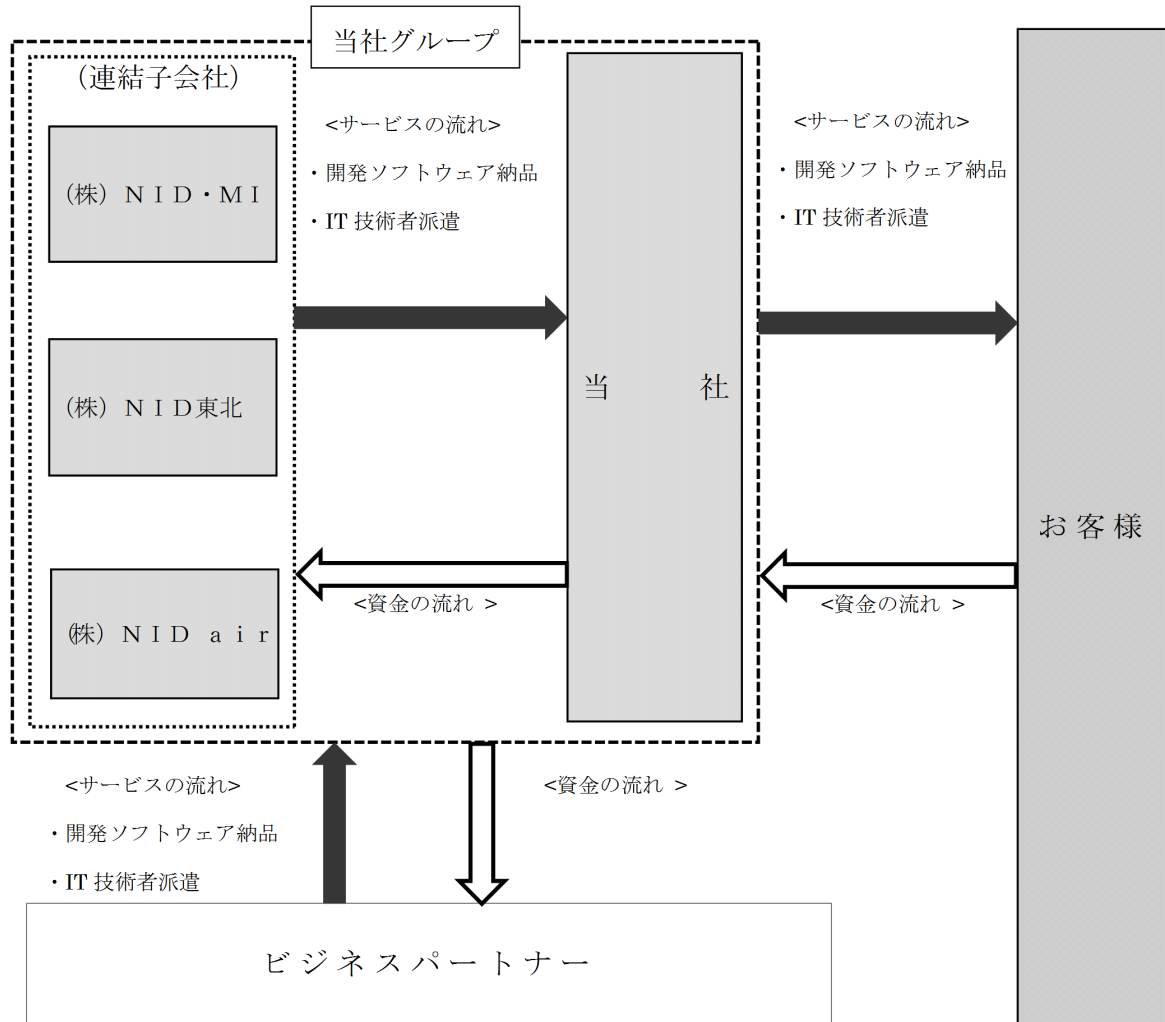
当社グループ

（連結子会社）

（株）ＮＩＤ・ＭＩ

（株）ＮＩＤ東北

（株）ＮＩＤ ａｉｒ

<サービスの流れ>

・開発ソフトウェア納品

・IT 技術者派遣

<資金の流れ >

当　社

<サービスの流れ>

・開発ソフトウェア納品

・IT 技術者派遣

<資金の流れ >

お客様

<サービスの流れ>

・開発ソフトウェア納品

・IT 技術者派遣

<資金の流れ >

ビジネスパートナー